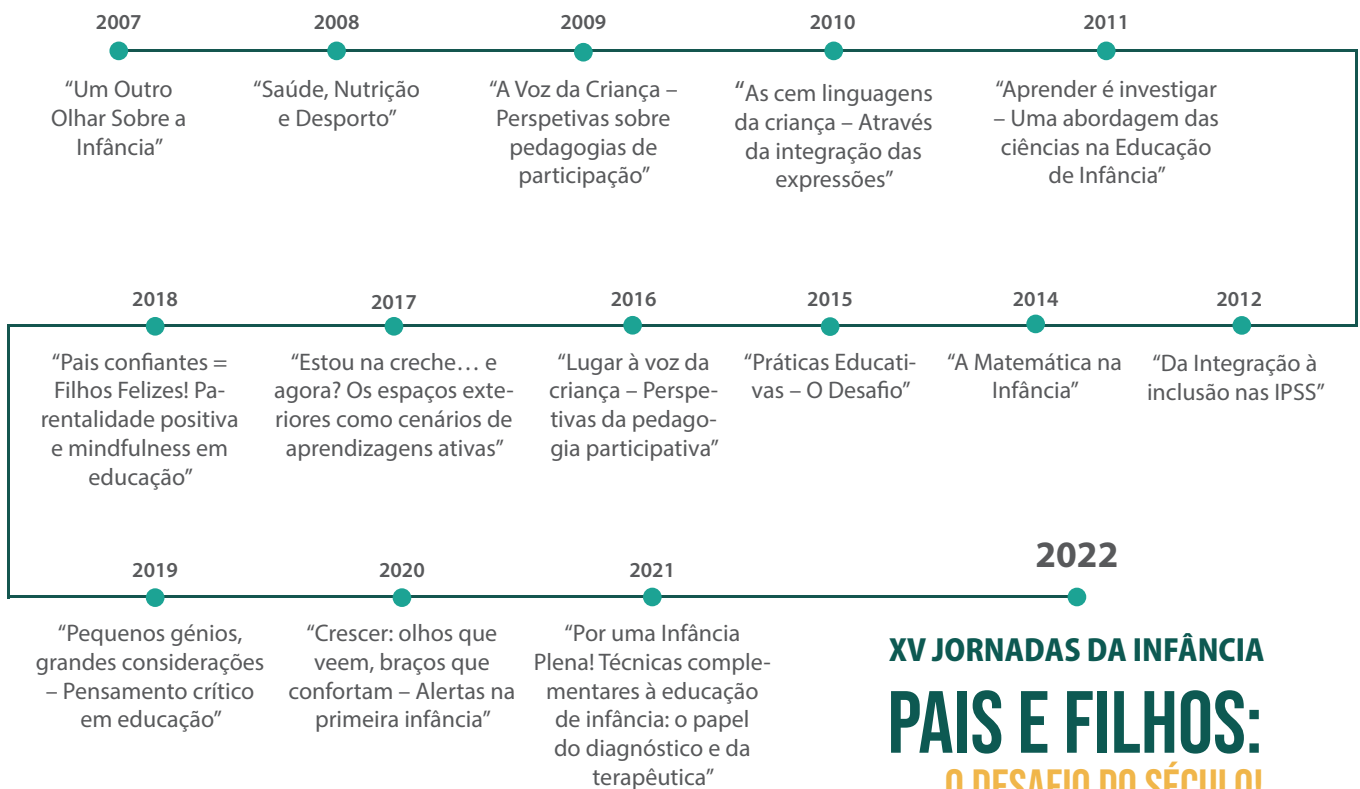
2007

“Um Outro Olhar Sobre a Infância”

2008

“Saúde, Nutrição e Desporto”

2009

“A Voz da Criança – Perspetivas sobre pedagogias de participação”

2010

“As cem linguagens da criança – Através da integração das expressões”

2011

“Aprender é investigar – Uma abordagem das ciências na Educação de Infância”

2018

“Pais confiantes = Filhos Felizes! Parentalidade positiva e mindfulness em educação”

2017

“Estou na creche… e agora? Os espaços exteriores como cenários de aprendizagens ativas”

2016

“Lugar à voz da criança – Perspetivas da pedagogia participativa”

2015

“Práticas Educativas – O Desafio”

2014

“A Matemática na Infância”

2012

“Da Integração à inclusão nas IPSS”

2019

“Pequenos génios, grandes considerações – Pensamento crítico em educação”

2020

“Crescer: olhos que veem, braços que confortam – Alertas na primeira infância”

2021

“Por uma Infância Plena! Técnicas complementares à educação de infância: o papel do diagnóstico e da terapêutica”

2022

XV JORNADAS DA INFÂNCIA

PAIS E FILHOS:

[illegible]